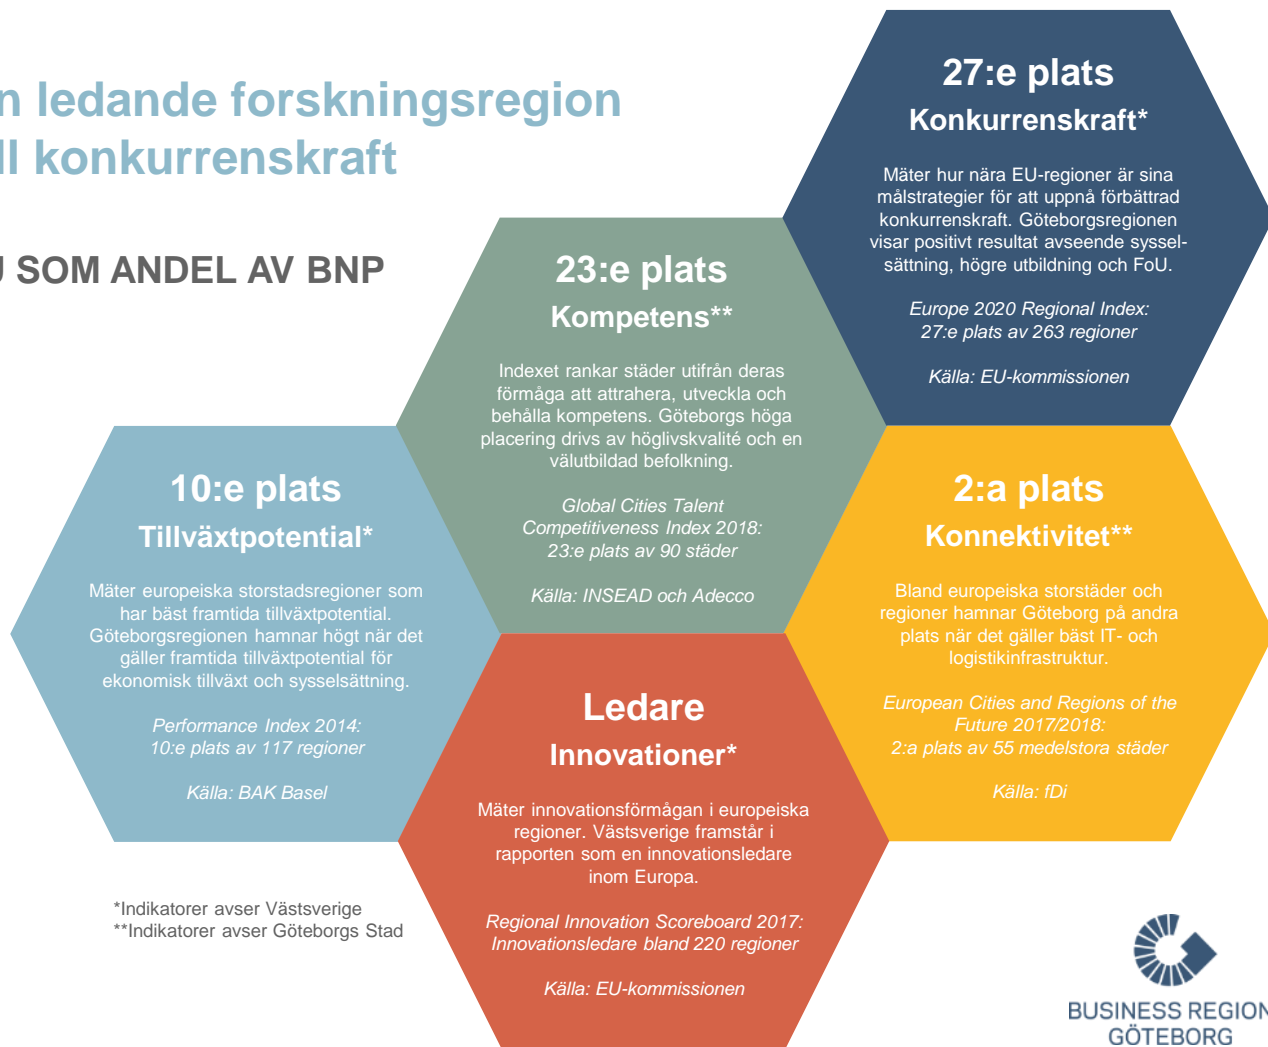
n ledande forskningsregion
ll konkurrenskraft

J SOM ANDEL AV BNP

27:e plats
Konkurrenskraft*

Mäter hur nära EU-regioner är sina målstrategier för att uppnå förbättrad konkurrenskraft. Göteborgsregionen visar positivt resultat avseende sysselsättning, högre utbildning och FoU.

Europe 2020 Regional Index: 27:e plats av 263 regioner

Källa: EU-kommissionen

23:e plats
Kompetens**

Indexet rankar städer utifrån deras förmåga att attrahera, utveckla och behålla kompetens. Göteborgs höga placering drivs av höglivskvalité och en välutbildad befolkning.

Global Cities Talent Competitiveness Index 2018: 23:e plats av 90 städer

Källa: INSEAD och Adecco

10:e plats
Tillväxtpotential*

Mäter europeiska storstadsregioner som har bäst framtida tillväxtpotential. Göteborgsregionen hamnar högt när det gäller framtida tillväxtpotential för ekonomisk tillväxt och sysselsättning.

Performance Index 2014: 10:e plats av 117 regioner

Källa: BAK Basel

2:a plats
Konnektivitet**

Bland europeiska storstäder och regioner hamnar Göteborg på andra plats när det gäller bäst IT- och logistikinfrastruktur.

European Cities and Regions of the Future 2017/2018: 2:a plats av 55 medelstora städer

Källa: fDi

Ledare
Innovationer*

Mäter innovationsförmågan i europeiska regioner. Västsverige framstår i rapporten som en innovationsledare inom Europa.

Regional Innovation Scoreboard 2017: Innovationsledare bland 220 regioner

Källa: EU-kommissionen

*Indikatorer avser Västsverige
**Indikatorer avser Göteborgs Stad

BUSINESS REGION
GÖTEBORG